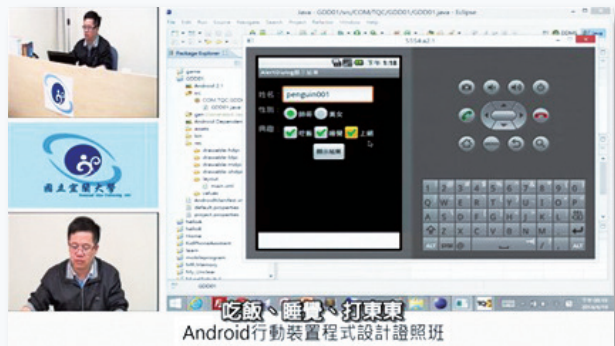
Java - GOD01/src/COM/TQC/GOD01/GOD01.java - Eclipse

File Edit Run Source Navigate Search Project Refactor Window Help

Package Explorer

5554:a2.1

9:18

姓名 penguin001

性別 男生 女生

興趣 吃飯 睡覺 上網

顯示結果

國立宜蘭大學

吃飯、睡覺、打東東

Android行動裝置程式設計證照班